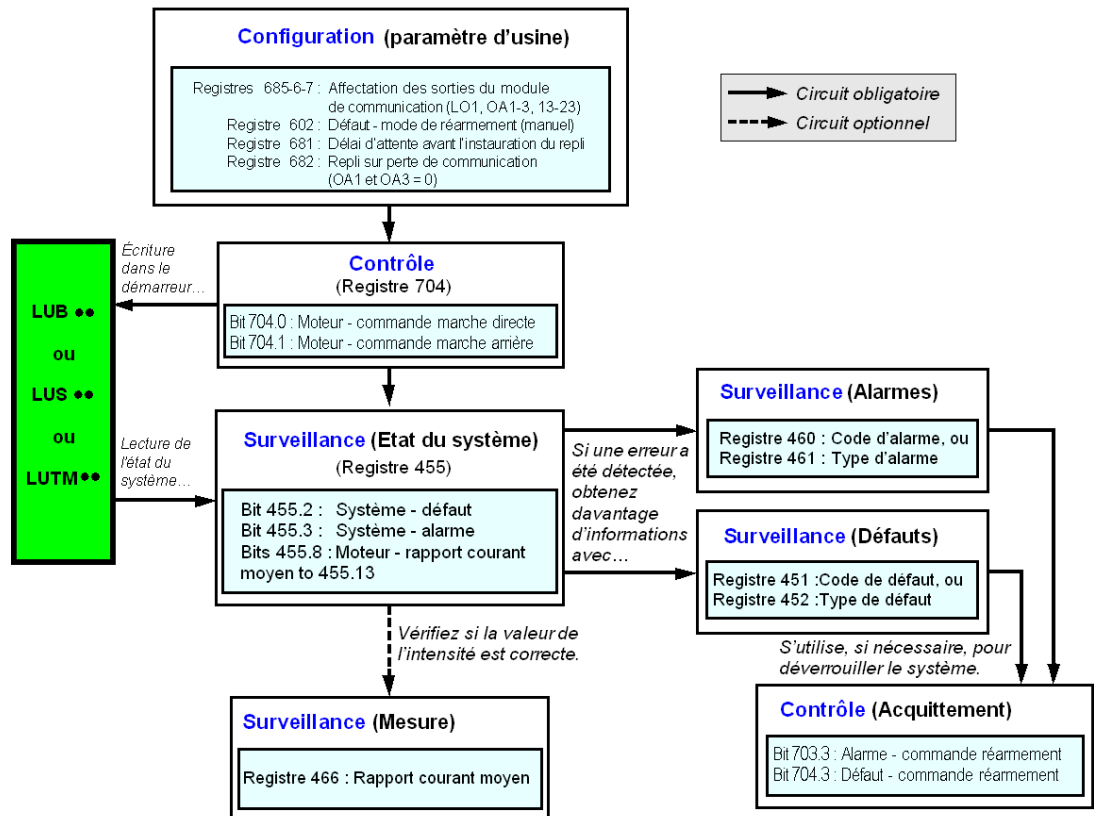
Configuration (paramètre d'usine)

Registres 685-6-7 : Affectation des sorties du module de communication (LO1, OA1-3, 13-23)
Registre 602 : Défaut - mode de réarmement (manuel)
Registre 681 : Délai d'attente avant l'instauration du repli
Registre 682 : Repli sur perte de communication (OA1 et OA3 = 0)

Circuit obligatoire
Circuit optionnel

Écriture dans le démarreur…

LUB ●●
ou
LUS ●●
ou
LUTM●●

Lecture de l'état du système…

Contrôle
(Registre 704)

Bit 704.0 : Moteur - commande marche directe
Bit 704.1 : Moteur - commande marche arrière

Surveillance (Etat du système)
(Registre 455)

Bit 455.2 : Système - défaut
Bit 455.3 : Système - alarme
Bits 455.8 : Moteur - rapport courant moyen to 455.13

Si une erreur a été détectée, obtenez davantage d'informations avec…

Surveillance (Alarmes)

Registre 460 : Code d'alarme, ou
Registre 461 : Type d'alarme

Surveillance (Défauts)

Registre 451 :Code de défaut, ou
Registre 452 :Type de défaut

S'utilise, si nécessaire, pour déverrouiller le système.

Vérifiez si la valeur de l'intensité est correcte.

Surveillance (Mesure)

Registre 466 : Rapport courant moyen

Contrôle (Acquittement)

Bit 703.3 : Alarme - commande réarmement
Bit 704.3 : Défaut - commande réarmement